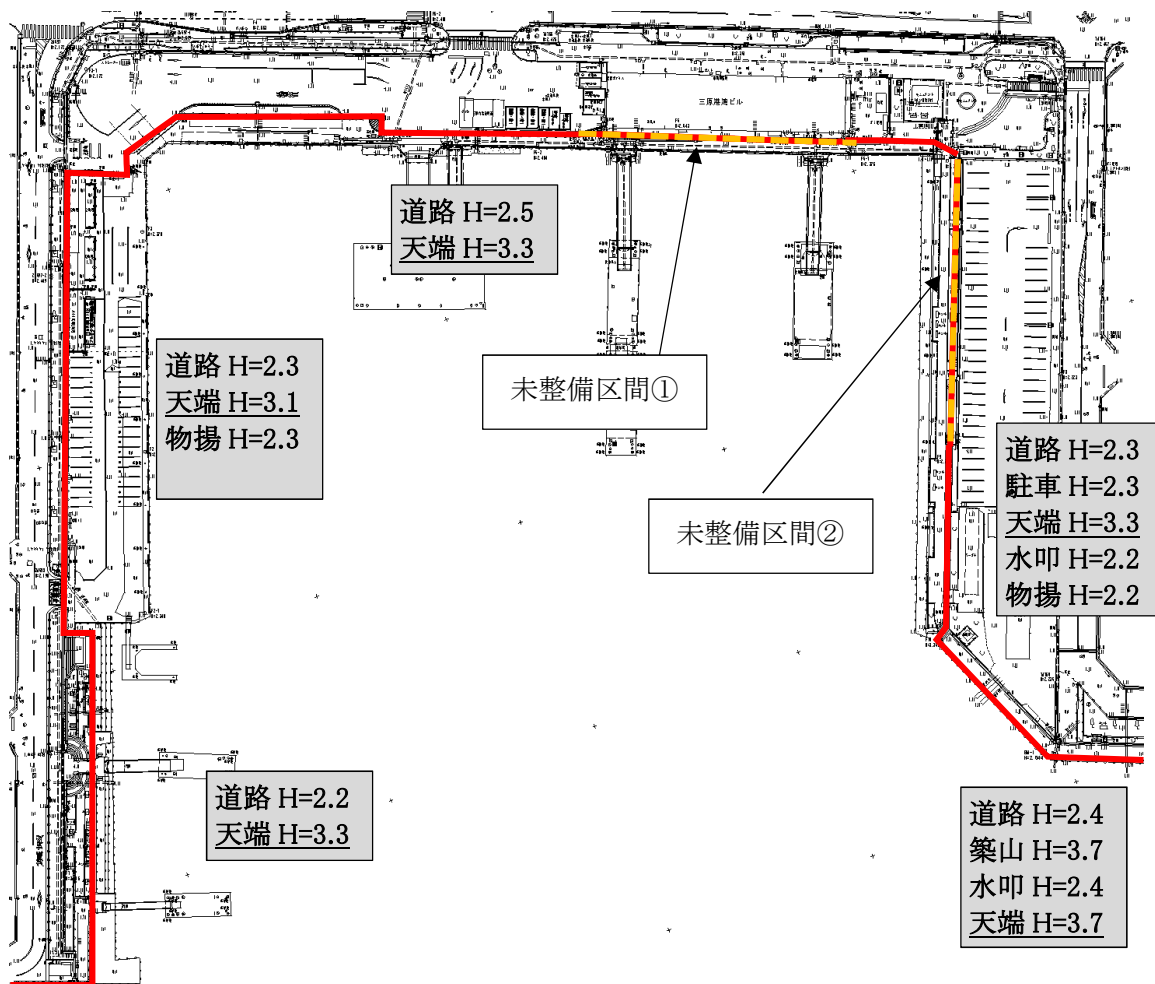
三原港湾ビル

道路 H=2.5
天端 H=3.3

道路 H=2.3
天端 H=3.1
物揚 H=2.3

未整備区間①

未整備区間②

道路 H=2.3
駐車 H=2.3
天端 H=3.3
水叩 H=2.2
物揚 H=2.2

道路 H=2.2
天端 H=3.3

道路 H=2.4
築山 H=3.7
水叩 H=2.4
天端 H=3.7